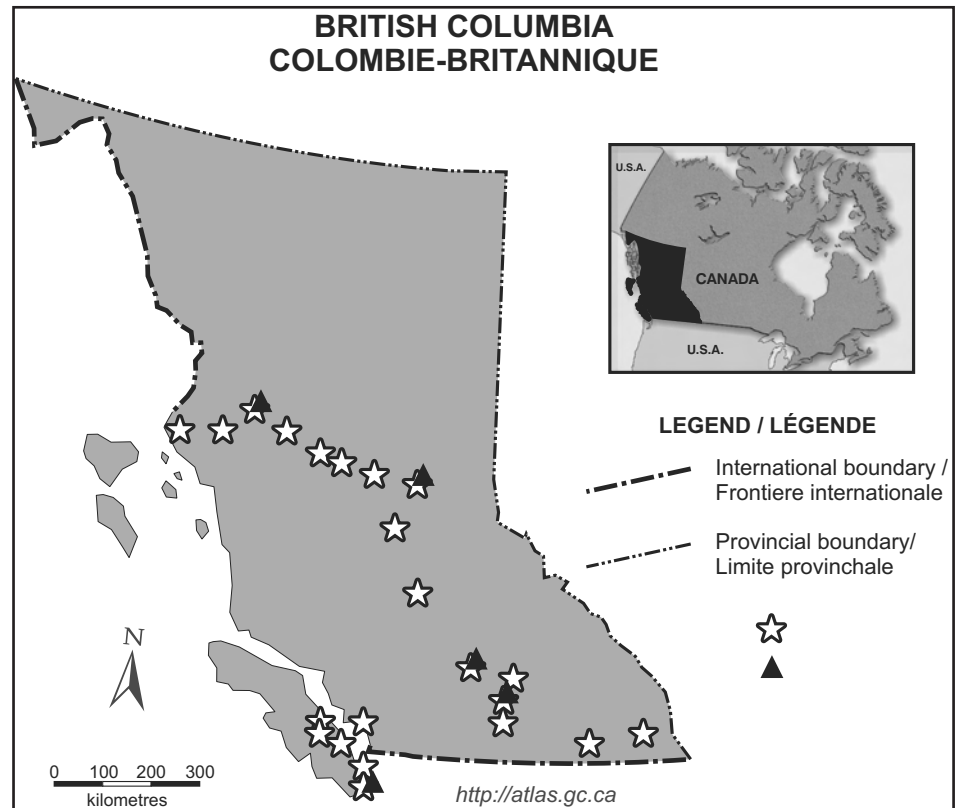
BRITISH COLUMBIA
COLOMBIE-BRITANNIQUE

U.S.A.
CANADA
U.S.A.

LEGEND / LÉGENDE

International boundary / Frontiere internationale

Provincial boundary/ Limite provinchale

N

0 100 200 300
kilometres

http://atlas.gc.ca